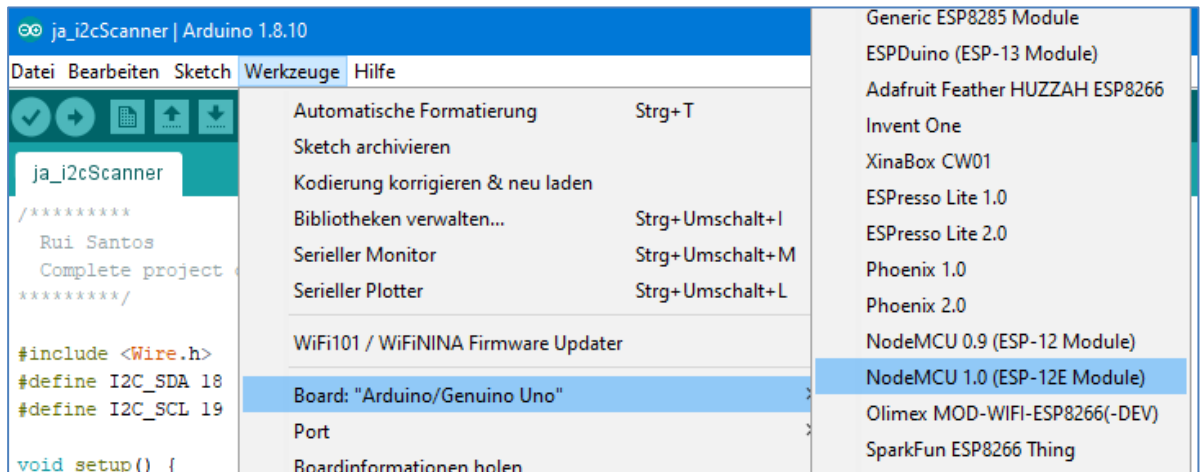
ja_i2cScanner | Arduino 1.8.10

Datei Bearbeiten Sketch Werkzeuge Hilfe

ja_i2cScanner

/*********
  Rui Santos
  Complete project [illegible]
*********/

#include <Wire.h>
#define I2C_SDA 18
#define I2C_SCL 19

void setup() {

Automatische Formatierung Strg+T
Sketch archivieren
Kodierung korrigieren & neu laden
Bibliotheken verwalten... Strg+Umschalt+I
Serieller Monitor Strg+Umschalt+M
Serieller Plotter Strg+Umschalt+L
WiFi101 / WiFiNINA Firmware Updater
Board: "Arduino/Genuino Uno"
Port
Boardinformationen holen

Generic ESP8285 Module
ESPDuino (ESP-13 Module)
Adafruit Feather HUZZAH ESP8266
Invent One
XinaBox CW01
ESPresso Lite 1.0
ESPresso Lite 2.0
Phoenix 1.0
Phoenix 2.0
NodeMCU 0.9 (ESP-12 Module)
NodeMCU 1.0 (ESP-12E Module)
Olimex MOD-WIFI-ESP8266(-DEV)
SparkFun ESP8266 Thing